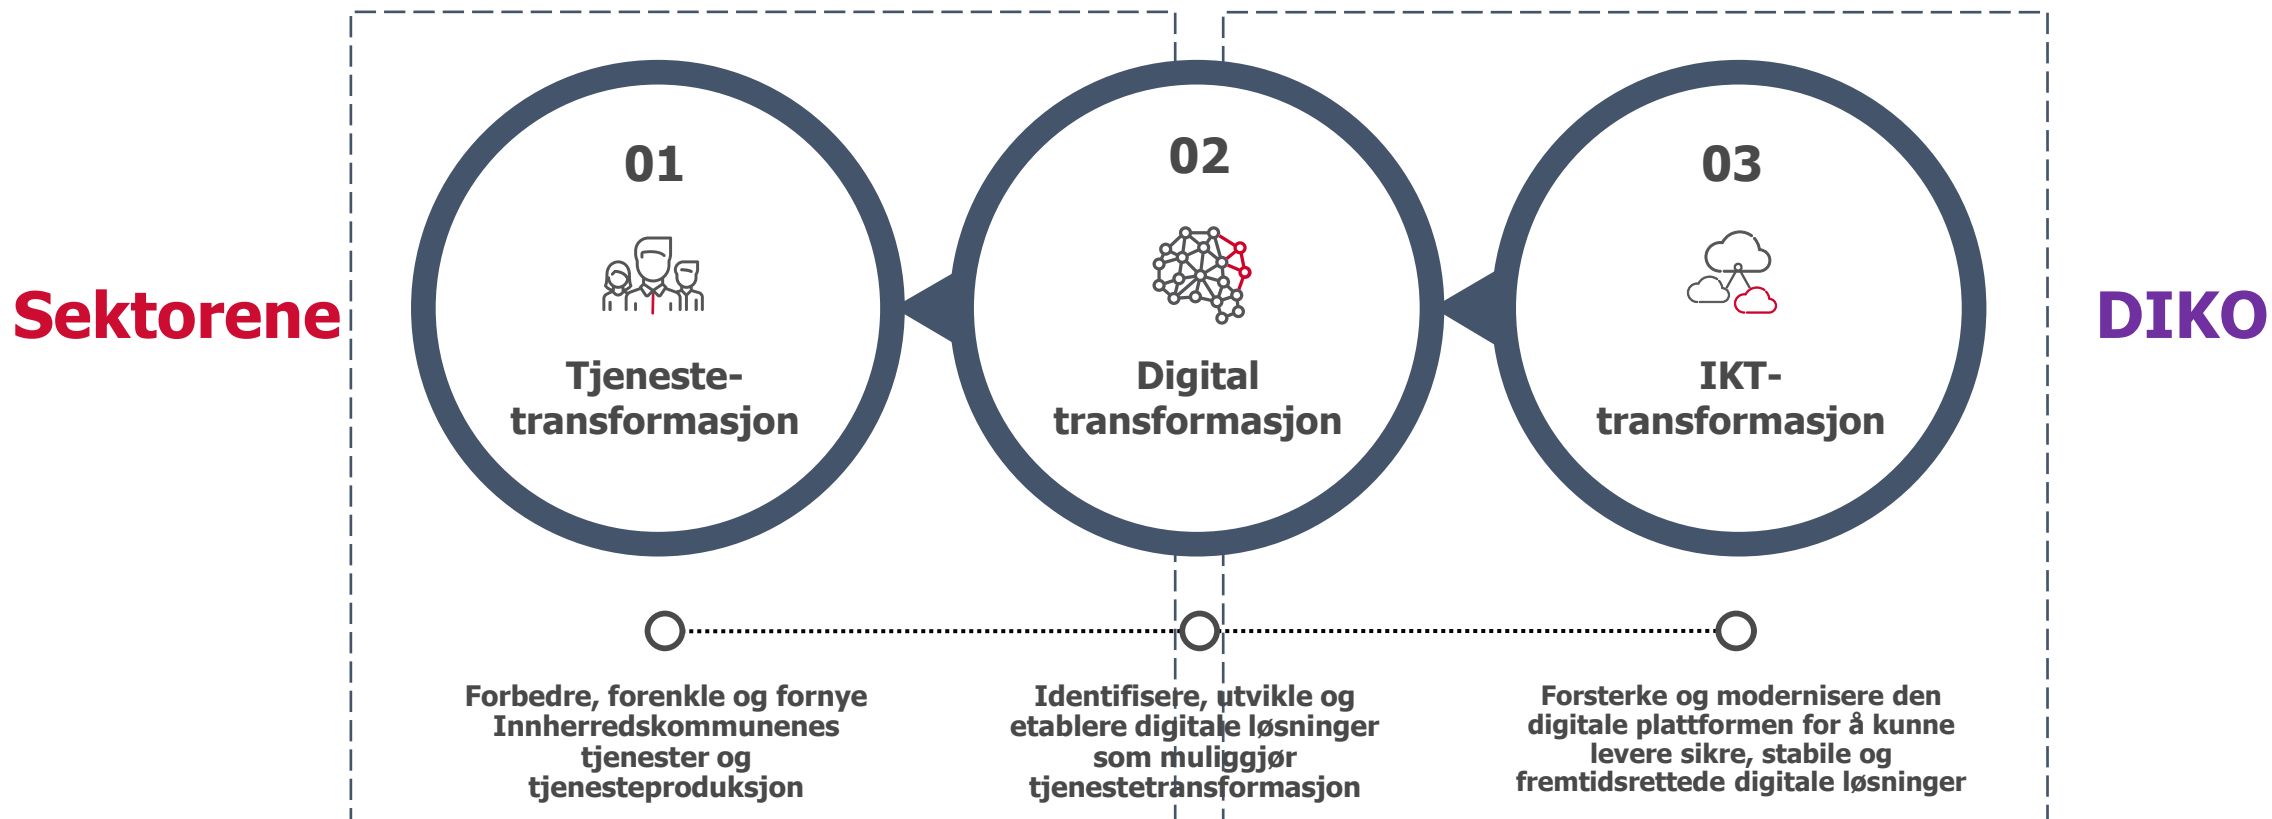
Sektorene

01

Tjeneste-transformasjon

02

Digital transformasjon

03

IKT-transformasjon

DIKO

Forbedre, forenkle og fornye Innherredskommunenes tjenester og tjenesteproduksjon

Identifisere, utvikle og etablere digitale løsninger som muliggjør tjenestetransformasjon

Forsterke og modernisere den digitale plattformen for å kunne levere sikre, stabile og fremtidsrettede digitale løsninger